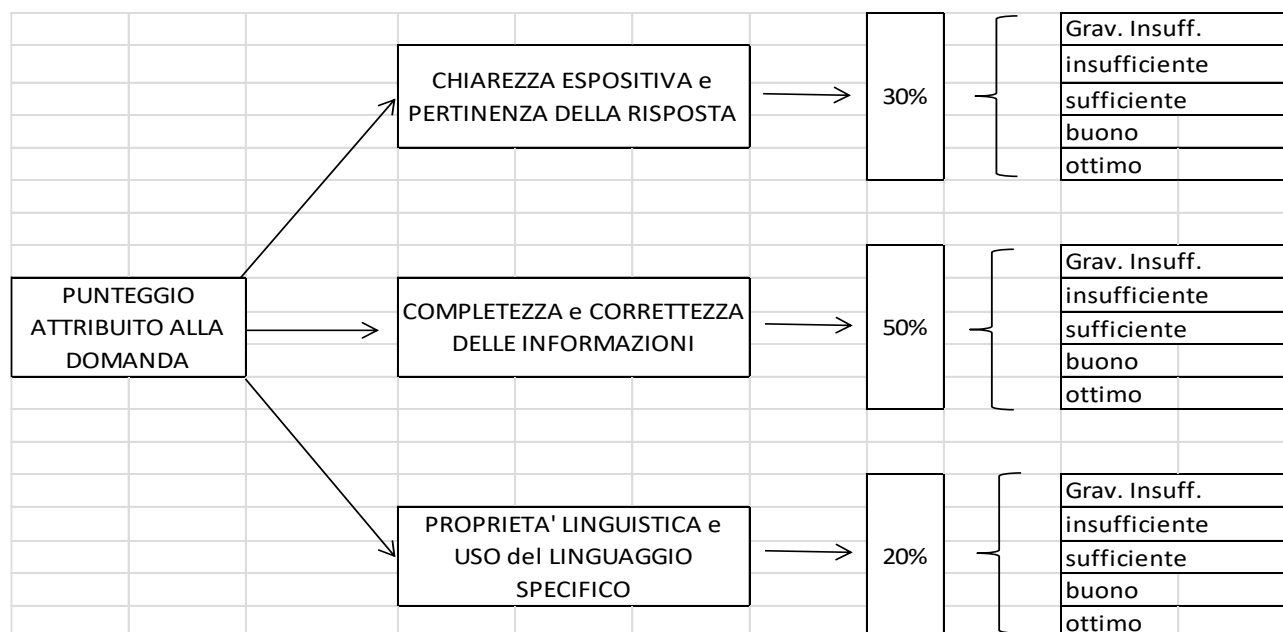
PUNTEGGIO ATTRIBUITO ALLA DOMANDA

CHIAREZZA ESPOSITIVA e PERTINENZA DELLA RISPOSTA

30%

Grav. Insuff.
insufficiente
sufficiente
buono
ottimo

COMPLETEZZA e CORRETTEZZA DELLE INFORMAZIONI

50%

Grav. Insuff.
insufficiente
sufficiente
buono
ottimo

PROPRIETA' LINGUISTICA e USO del LINGUAGGIO SPECIFICO

20%

Grav. Insuff.
insufficiente
sufficiente
buono
ottimo